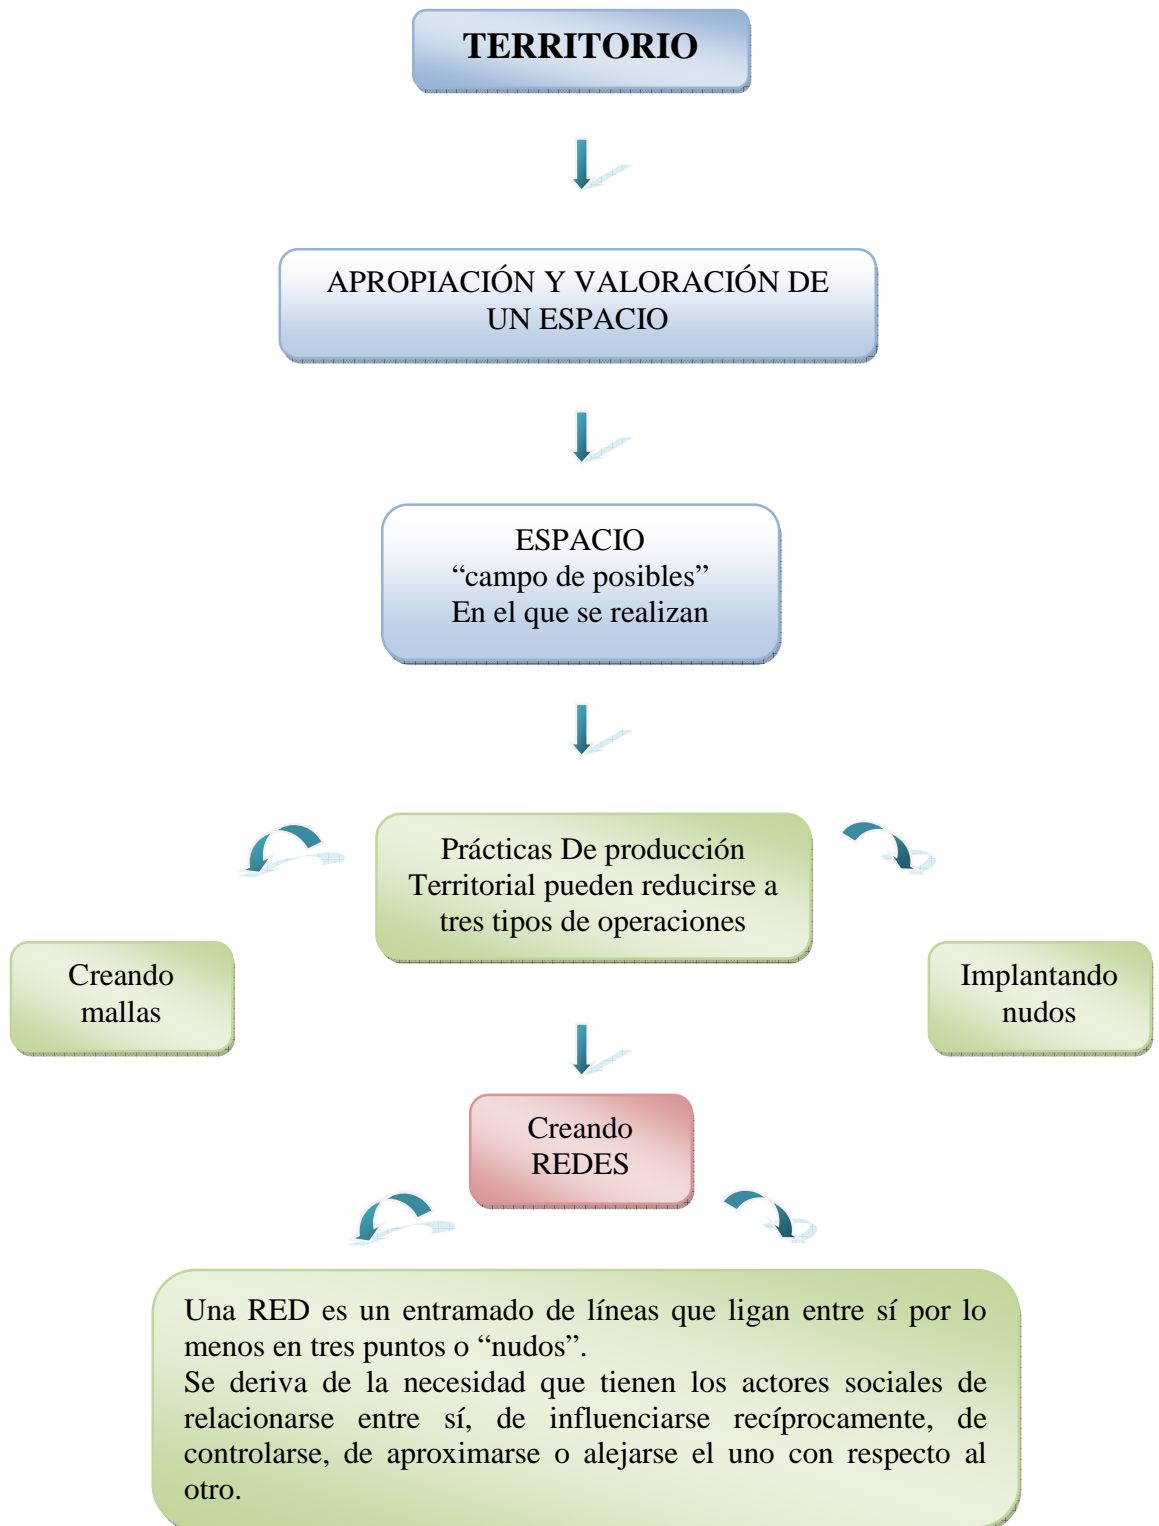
TERRITORIO

APROPIACIÓN Y VALORACIÓN DE UN ESPACIO

ESPACIO
“campo de posibles”
En el que se realizan

Prácticas De producción Territorial pueden reducirse a tres tipos de operaciones

Creando mallas

Implantando nudos

Creando REDES

Una RED es un entramado de líneas que ligan entre sí por lo menos en tres puntos o “nudos”.
Se deriva de la necesidad que tienen los actores sociales de relacionarse entre sí, de influenciarse recíprocamente, de controlarse, de aproximarse o alejarse el uno con respecto al otro.